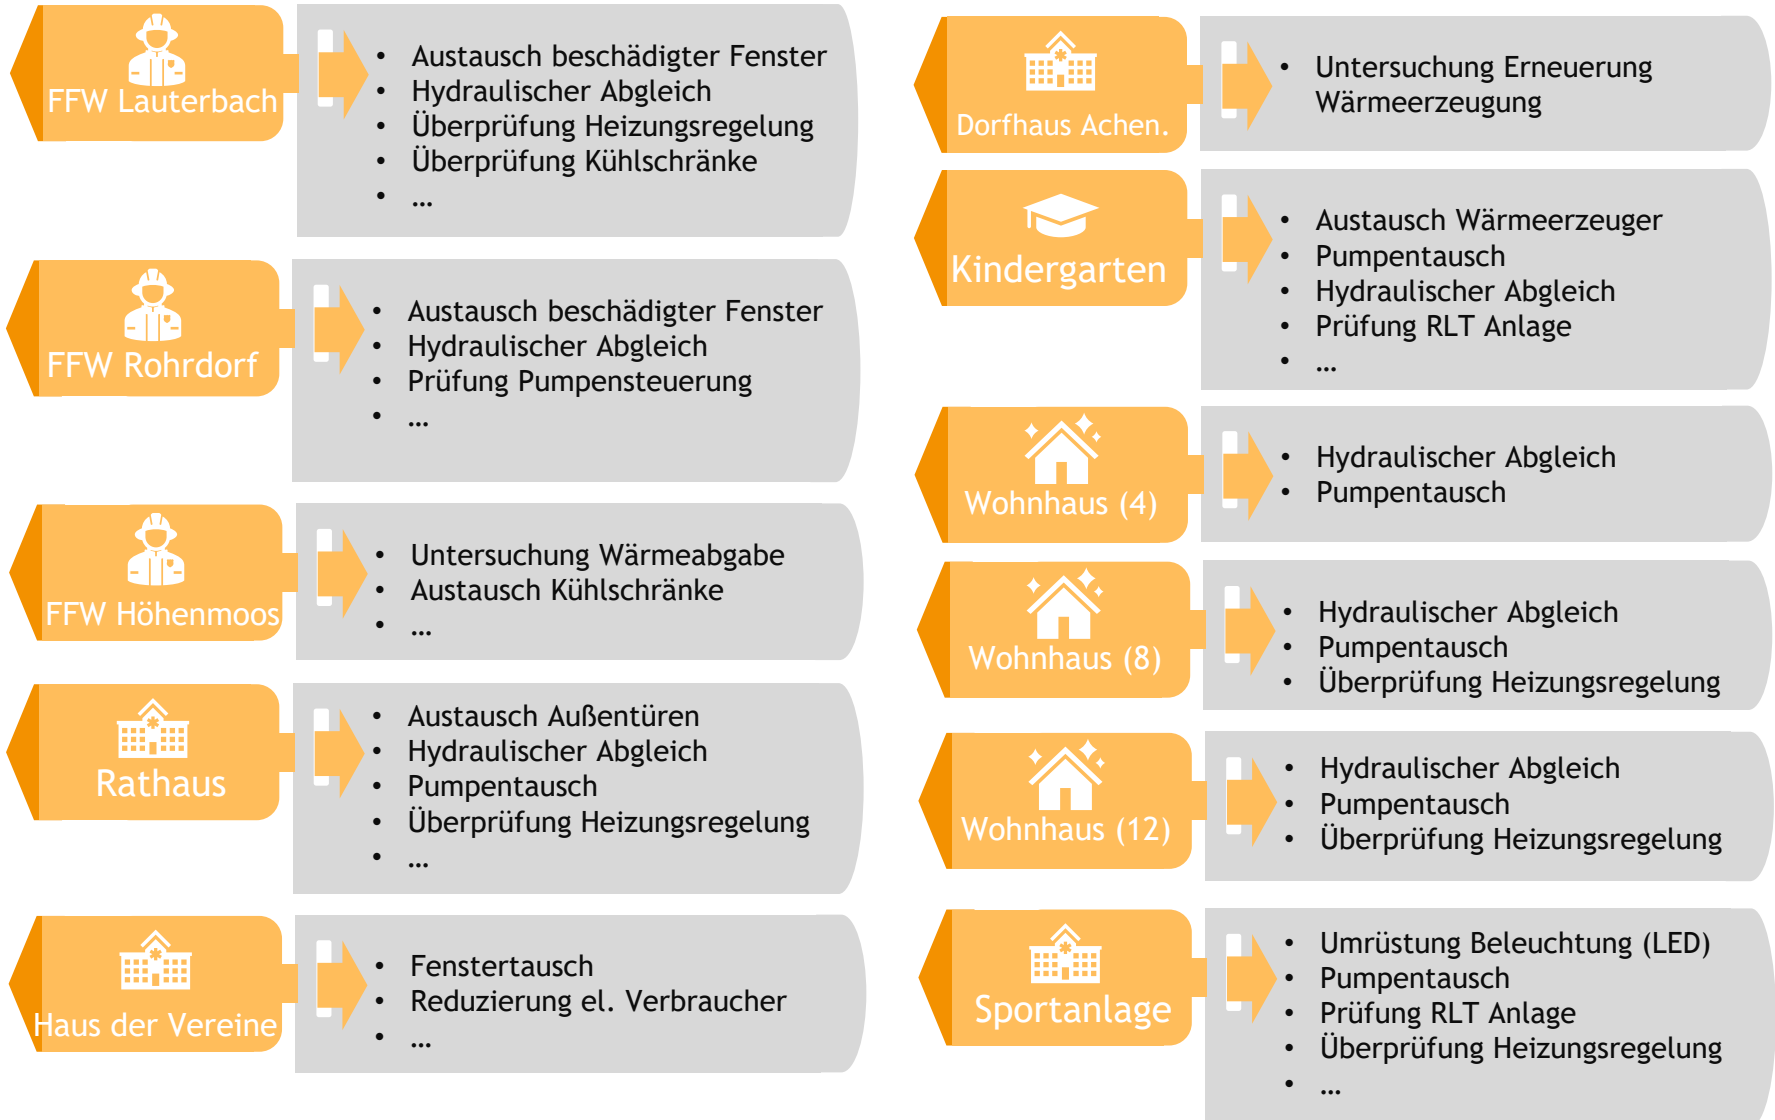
FFW Lauterbach

- Austausch beschädigter Fenster
- Hydraulischer Abgleich
- Überprüfung Heizungsregelung
- Überprüfung Kühlschränke
- …

FFW Rohrdorf

- Austausch beschädigter Fenster
- Hydraulischer Abgleich
- Prüfung Pumpensteuerung
- …

FFW Höhenmoos

- Untersuchung Wärmeabgabe
- Austausch Kühlschränke
- …

Rathaus

- Austausch Außentüren
- Hydraulischer Abgleich
- Pumpentausch
- Überprüfung Heizungsregelung
- …

Haus der Vereine

- Fenstertausch
- Reduzierung el. Verbraucher
- …

Dorfhaus Achen.

- Untersuchung Erneuerung Wärmeerzeugung

Kindergarten

- Austausch Wärmeerzeuger
- Pumpentausch
- Hydraulischer Abgleich
- Prüfung RLT Anlage
- …

Wohnhaus (4)

- Hydraulischer Abgleich
- Pumpentausch

Wohnhaus (8)

- Hydraulischer Abgleich
- Pumpentausch
- Überprüfung Heizungsregelung

Wohnhaus (12)

- Hydraulischer Abgleich
- Pumpentausch
- Überprüfung Heizungsregelung

Sportanlage

- Umrüstung Beleuchtung (LED)
- Pumpentausch
- Prüfung RLT Anlage
- Überprüfung Heizungsregelung
- …